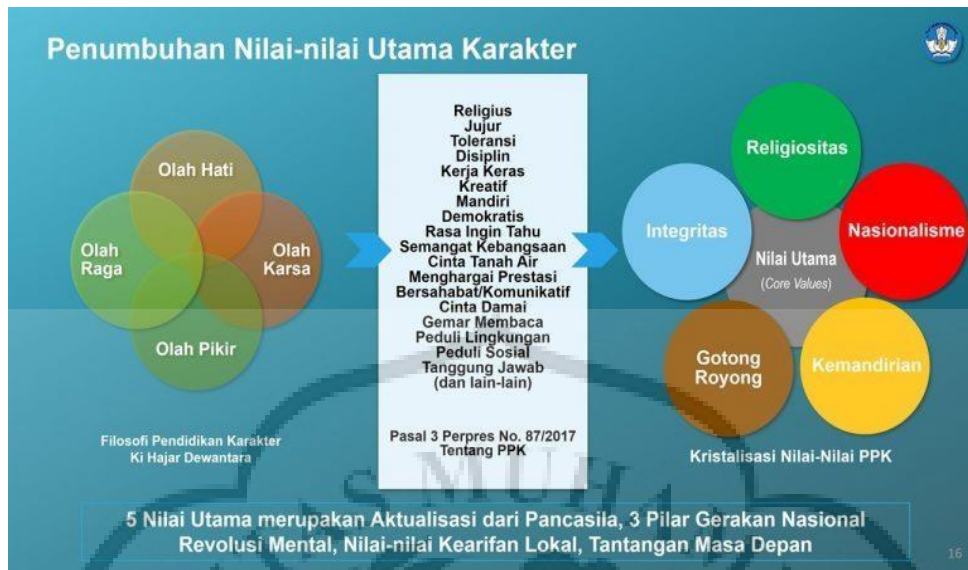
Penumbuhan Nilai-nilai Utama Karakter

Olah Hati
Olah Raga
Olah Karsa
Olah Pikir

Filosofi Pendidikan Karakter
Ki Hajar Dewantara

Religius
Jujur
Toleransi
Disiplin
Kerja Keras
Kreatif
Mandiri
Demokratis
Rasa Ingin Tahu
Semangat Kebangsaan
Cinta Tanah Air
Menghargai Prestasi
Bersahabat/Komunikatif
Cinta Damai
Gemar Membaca
Peduli Lingkungan
Peduli Sosial
Tanggung Jawab
(dan lain-lain)

Pasal 3 Perpres No. 87/2017
Tentang PPK

Religiositas
Integritas
Nasionalisme
Nilai Utama
(Core Values)
Gotong Royong
Kemandirian

Kristalisasi Nilai-Nilai PPK

5 Nilai Utama merupakan Aktualisasi dari Pancasila, 3 Pilar Gerakan Nasional Revolusi Mental, Nilai-nilai Kearifan Lokal, Tantangan Masa Depan

16